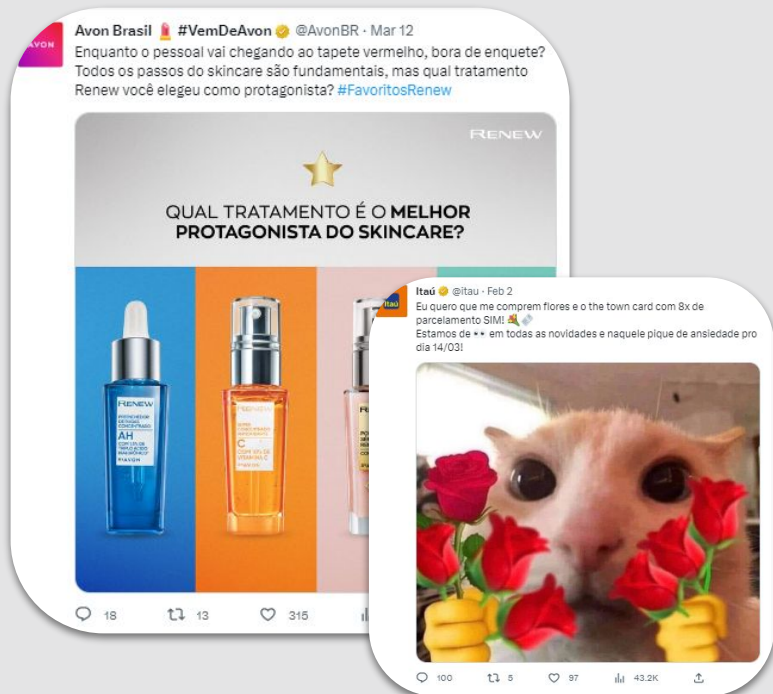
AVON

Avon Brasil 💄 #VemDeAvon @AvonBR · Mar 12
Enquanto o pessoal vai chegando ao tapete vermelho, bora de enquete? Todos os passos do skincare são fundamentais, mas qual tratamento Renew você elegeu como protagonista? #FavoritosRenew

RENEW

QUAL TRATAMENTO É O MELHOR PROTAGONISTA DO SKINCARE?

RENEW
PREENCHEDOR INTENSO CONCENTRADO
AH
AVON

RENEW
C
AVON

RENEW

18 13 315

Itaú

Itaú @itau · Feb 2
Eu quero que me comprem flores e o the town card com 8x de parcelamento SIM! 💐
Estamos de 👀 em todas as novidades e naquele pique de ansiedade pro dia 14/03!

100 5 97 43.2K